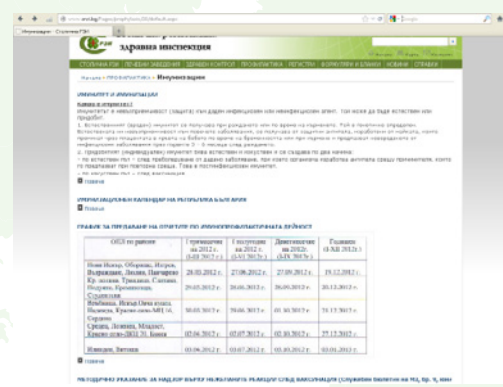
www.rzi.bg/bg/profilaktika

Имунизации : Столична РЗИ

здравна инспекция

СТОЛИЧНА РЗИ | ЛЕЧЕБНИ ЗАВЕДЕНИЯ | ЗДРАВЕН КОНТРОЛ | ПРОФИЛАКТИКА | РЕГИСТРИ | ФОРМУЛЯРИ И БЛАНКИ | НОВИНИ | СПРАВКИ

Начало › ПРОФИЛАКТИКА › Имунизации

ИМУНИТЕТ И ИМУНИЗАЦИИ

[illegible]

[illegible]

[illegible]

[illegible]

ИМУНИЗАЦИОНЕН КАЛЕНДАР НА РЕПУБЛИКА БЪЛГАРИЯ

Прочети

ГРАФИК ЗА ПРЕДАВАНЕ НА ОТЧЕТИ ПО ИМУНОПРОФИЛАКТИКАТА 2012

| ОПЗ по райони | Тримесечие на 2012 г. | I полугодие на 2012 г. | Деветмесечие на 2012 г. | Годишен |
|---|---|---|---|---|
| Нови Искър, Оборище, Изгрев, Възраждане, Люлин, Панчарево | 28.03.2012 г. | 27.06.2012 г. | 27.09.2012 г. | 19.12.2012 г. |
| Кр. поляна, Триадица, Слатина, Подуяне, Красно село, Студентски | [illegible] | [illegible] | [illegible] | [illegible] |
| Илинден, Искър, Овча купел, Надежда, Красна поляна | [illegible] | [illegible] | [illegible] | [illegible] |
| Средец, Лозенец, Младост, Красно село | 07.04.2012 г. | 03.07.2012 г. | 02.10.2012 г. | 27.12.2012 г. |
| Илинден, Витоша | 03.04.2012 г. | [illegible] | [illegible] | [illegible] |

МЕТОДИЧНО УКАЗАНИЕ ЗА НАДЗОР ВЪРХУ НЕЖЕЛАНИТЕ РЕАКЦИИ СЛЕД ВАКСИНАЦИЯ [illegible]